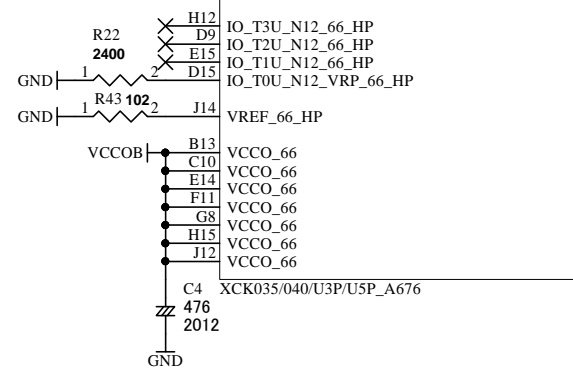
R22
2400
H12
D9
E15
D15
IO_T3U_N12_66_HP
IO_T2U_N12_66_HP
IO_T1U_N12_66_HP
IO_T0U_N12_VRP_66_HP
GND
1
2
GND
1
R43 102
2
J14
VREF_66_HP
VCCOB
B13
C10
E14
F11
G8
H15
J12
VCCO_66
VCCO_66
VCCO_66
VCCO_66
VCCO_66
VCCO_66
VCCO_66
C4
476
2012
XCK035/040/U3P/U5P_A676
GND